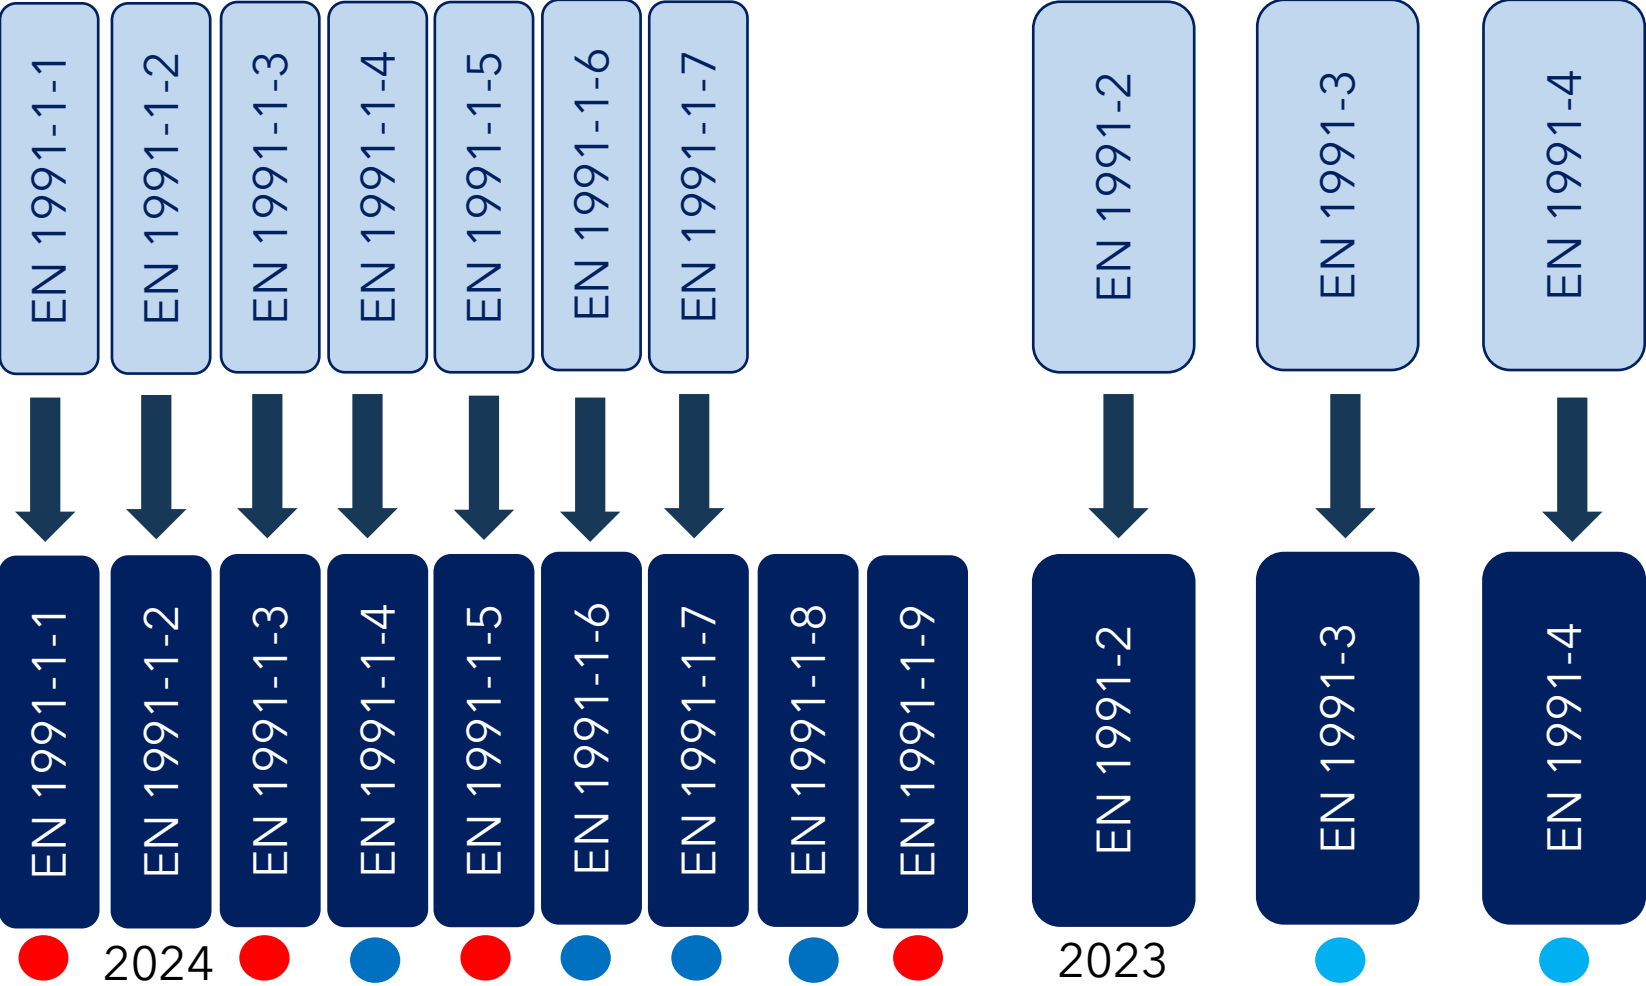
EN 1991-1-1
EN 1991-1-2
EN 1991-1-3
EN 1991-1-4
EN 1991-1-5
EN 1991-1-6
EN 1991-1-7
EN 1991-2
EN 1991-3
EN 1991-4

EN 1991-1-1
EN 1991-1-2
EN 1991-1-3
EN 1991-1-4
EN 1991-1-5
EN 1991-1-6
EN 1991-1-7
EN 1991-1-8
EN 1991-1-9
EN 1991-2
EN 1991-3
EN 1991-4

2024
2023